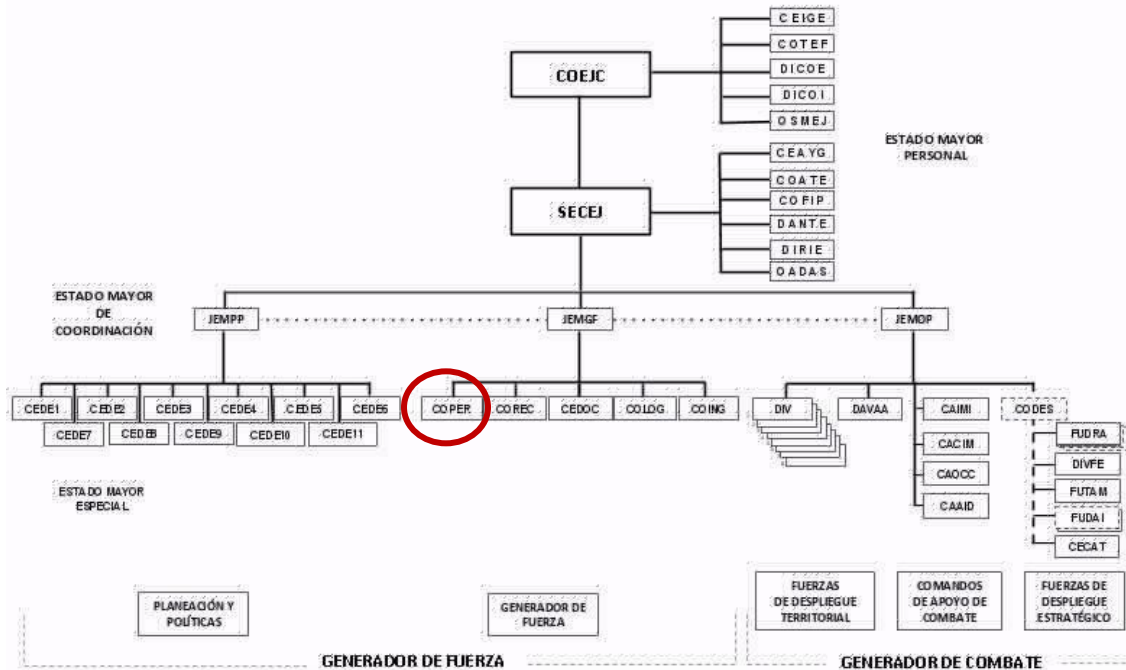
CEIGE
COTEF
DICOE
DICOI
OSMEJ

COEJC

ESTADO MAYOR PERSONAL

CEAYG
COATE
COFIP
DANTE
DIRIE
OADAS

SECEJ

ESTADO MAYOR DE COORDINACIÓN

JEMPP
JEMGF
JEMOP

CEDE1
CEDE2
CEDE3
CEDE4
CEDE5
CEDE6
CEDE7
CEDE8
CEDE9
CEDE10
CEDE11

COPER
COREC
CEDOC
COLOG
COING

DIV
DAVAA
CAIMI
CACIM
CAOCC
CAAID
CODES
FUDRA
DIVFE
FUTAM
FUDAI
CECAT

ESTADO MAYOR ESPECIAL

PLANEACIÓN Y POLÍTICAS

GENERADOR DE FUERZA

FUERZAS DE DESPLIEGUE TERRITORIAL

COMANDOS DE APOYO DE COMBATE

FUERZAS DE DESPLIEGUE ESTRATÉGICO

GENERADOR DE FUERZA

GENERADOR DE COMBATE